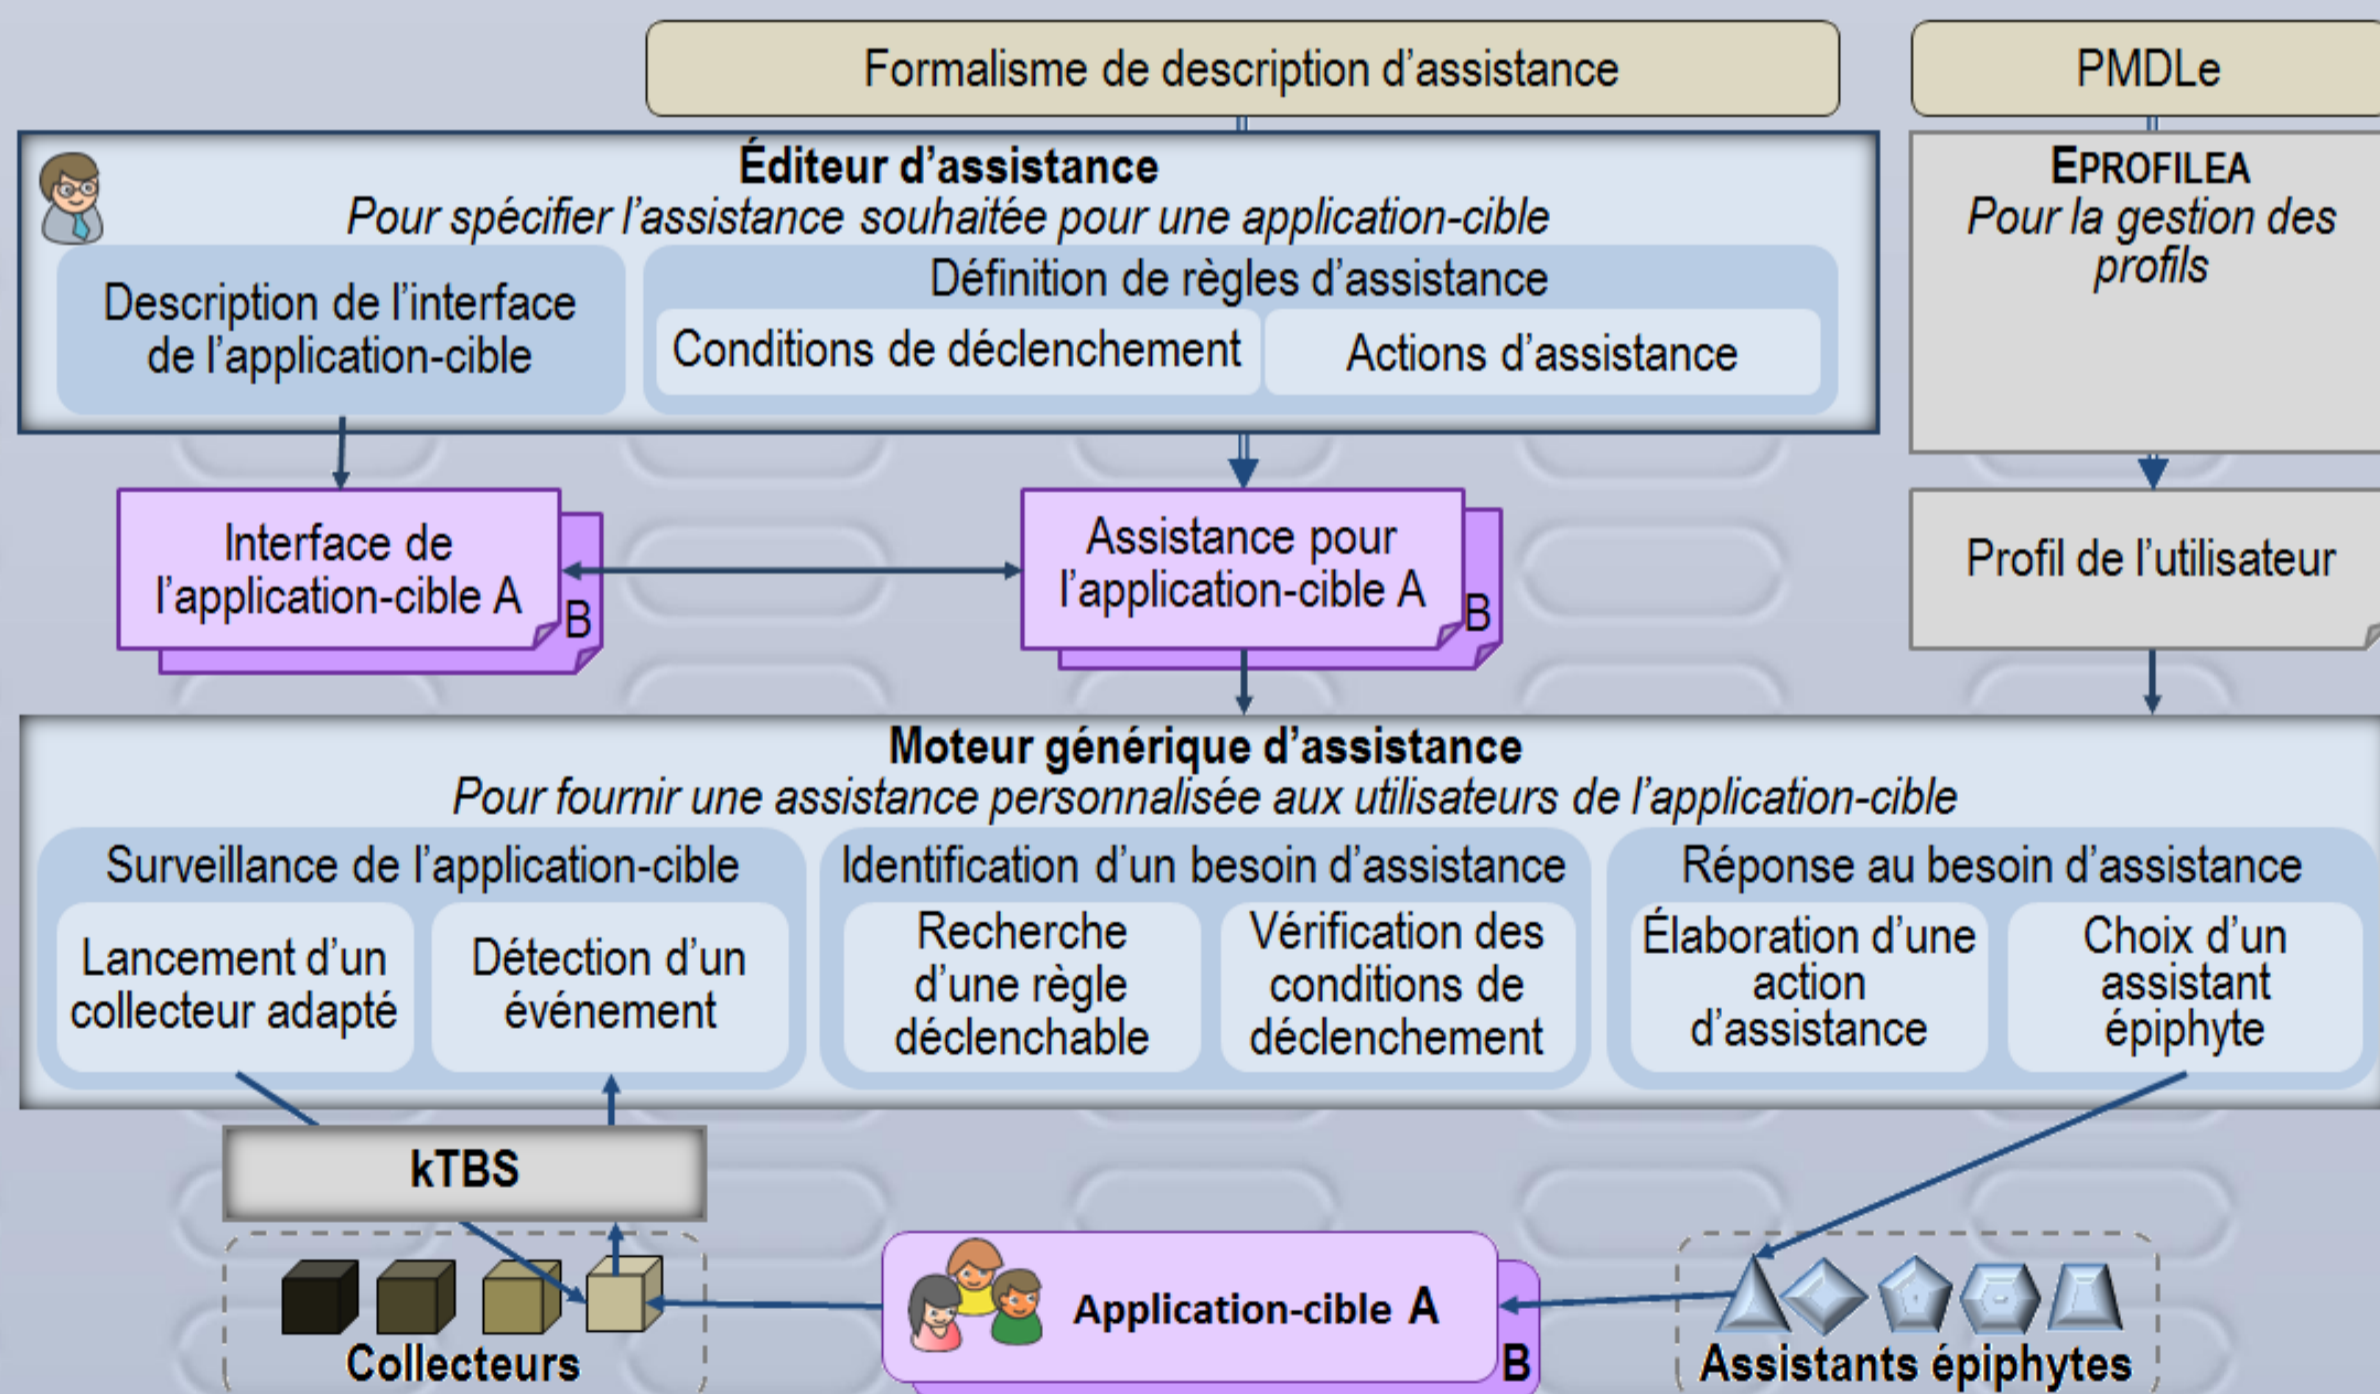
Formalisme de description d'assistance

PMDLe

Éditeur d'assistance
*Pour spécifier l'assistance souhaitée pour une application-cible*

Description de l'interface de l'application-cible

Définition de règles d'assistance

Conditions de déclenchement

Actions d'assistance

EPROFILEA
*Pour la gestion des profils*

Interface de l'application-cible A

B

Assistance pour l'application-cible A

B

Profil de l'utilisateur

Moteur générique d'assistance
*Pour fournir une assistance personnalisée aux utilisateurs de l'application-cible*

Surveillance de l'application-cible

Lancement d'un collecteur adapté

Détection d'un événement

Identification d'un besoin d'assistance

Recherche d'une règle déclenchable

Vérification des conditions de déclenchement

Réponse au besoin d'assistance

Élaboration d'une action d'assistance

Choix d'un assistant épiphyte

kTBS

Collecteurs

Application-cible A

B

Assistants épiphytes